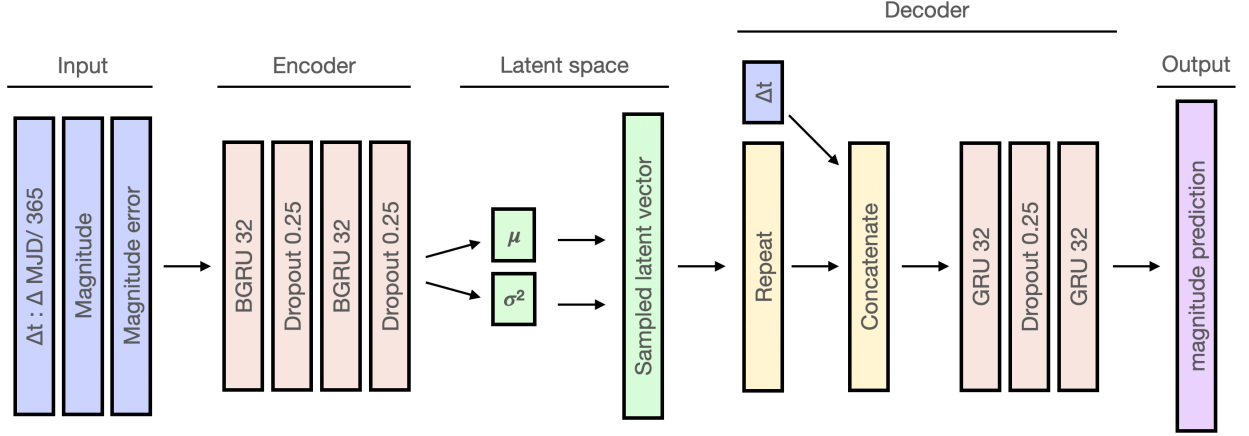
Input

$\Delta t$ : $\Delta$ MJD/ 365

Magnitude

Magnitude error

Encoder

BGRU 32

Dropout 0.25

BGRU 32

Dropout 0.25

Latent space

$\mu$

$\sigma^2$

Sampled latent vector

Decoder

$\Delta t$

Repeat

Concatenate

GRU 32

Dropout 0.25

GRU 32

Output

magnitude prediction